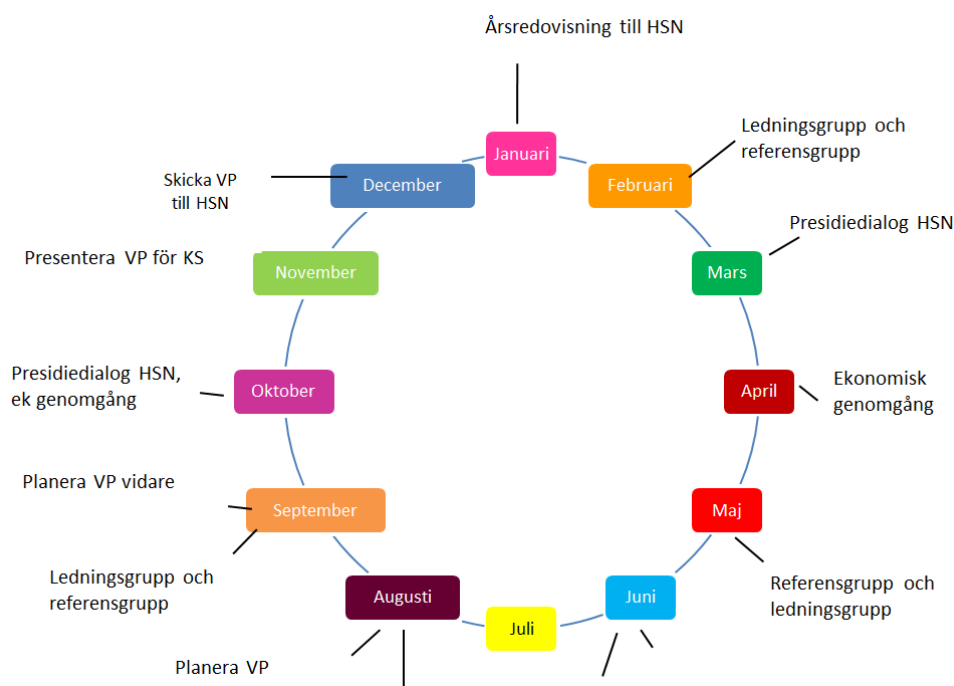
Årsredovisning till HSN

Januari

Ledningsgrupp och referensgrupp

Februari

Skicka VP till HSN

December

Presidiedialog HSN

Mars

Presentera VP för KS

November

Presidiedialog HSN, ek genomgång

Oktober

April

Ekonomisk genomgång

Planera VP vidare

September

Maj

Ledningsgrupp och referensgrupp

Referensgrupp och ledningsgrupp

Augusti

Juni

Juli

Planera VP